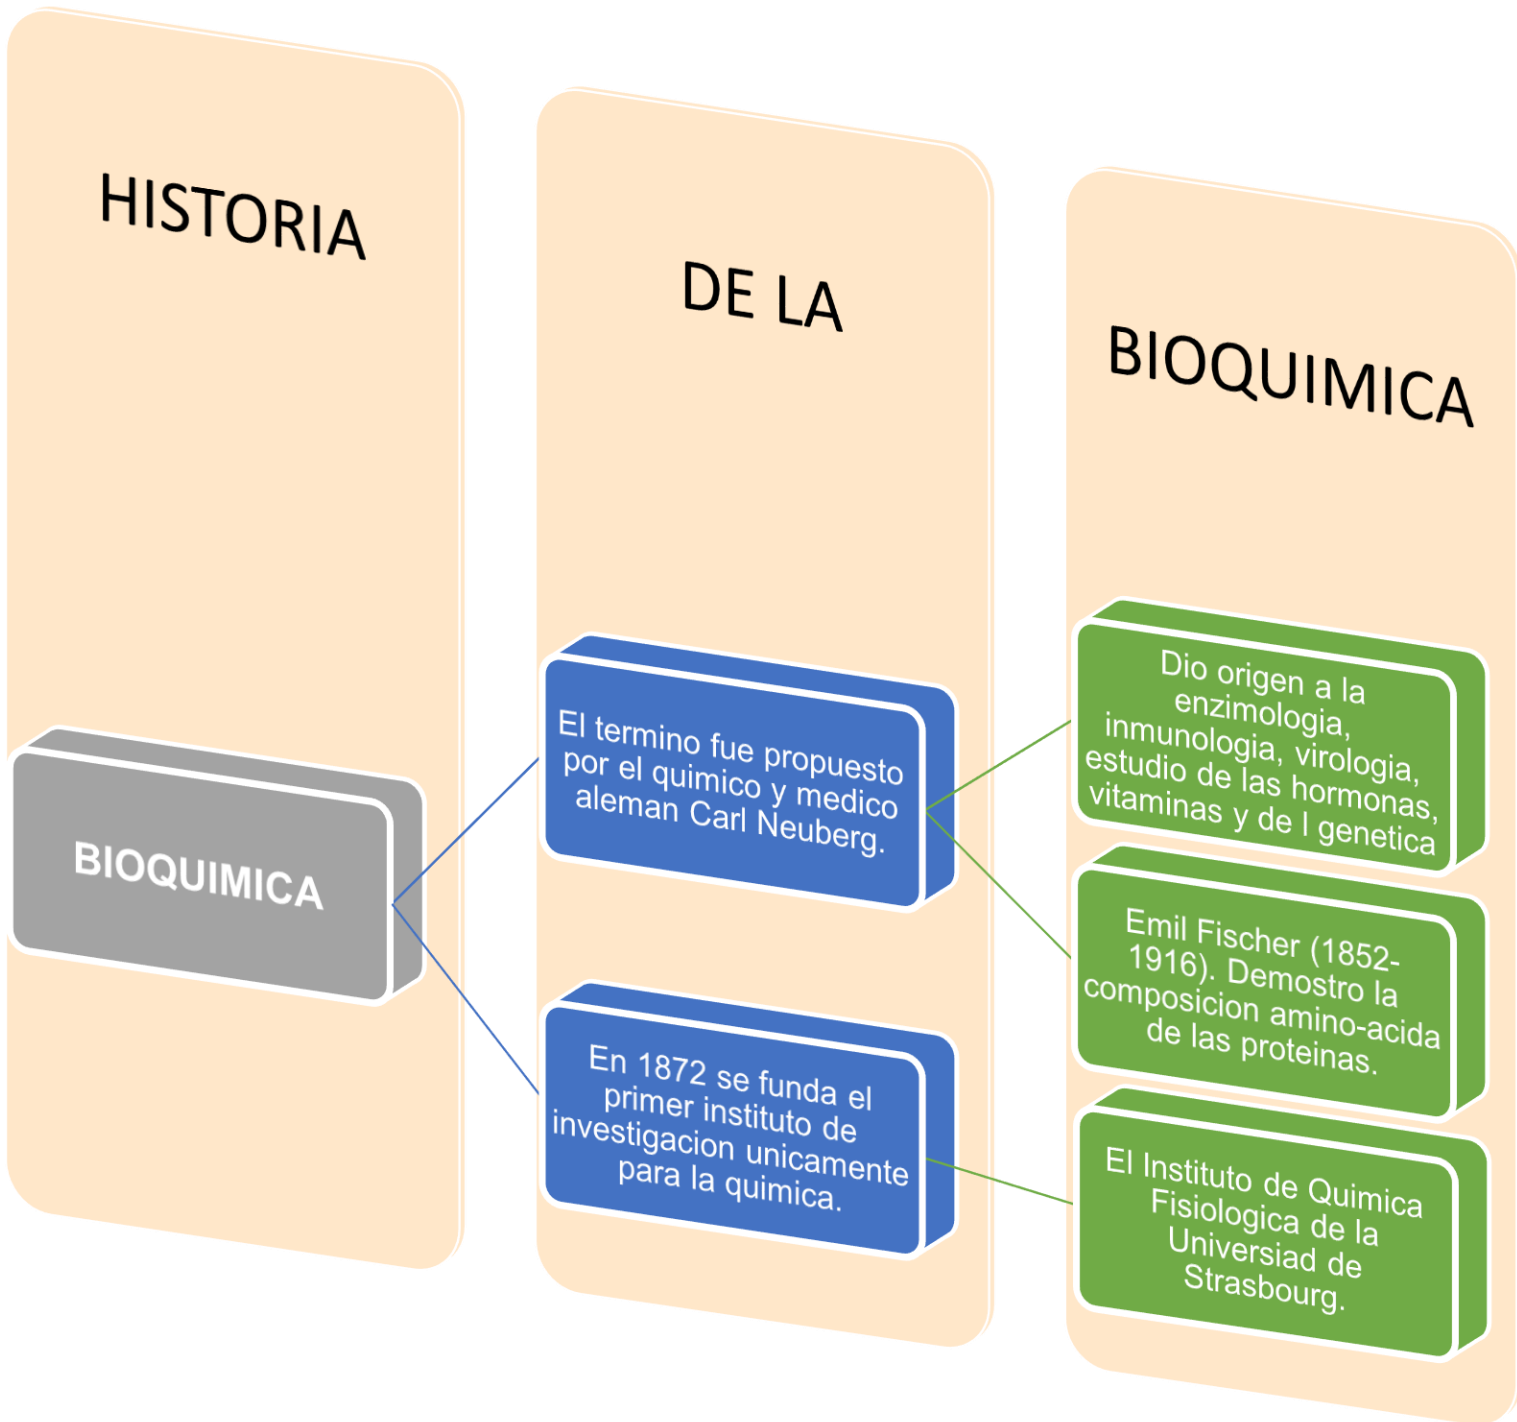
HISTORIA

DE LA

BIOQUIMICA

BIOQUIMICA

El termino fue propuesto por el quimico y medico aleman Carl Neuberg.

En 1872 se funda el primer instituto de investigacion unicamente para la quimica.

Dio origen a la enzimologia, inmunologia, virologia, estudio de las hormonas, vitaminas y de l genetica

Emil Fischer (1852-1916). Demostro la composicion amino-acida de las proteinas.

El Instituto de Quimica Fisiologica de la Universiad de Strasbourg.